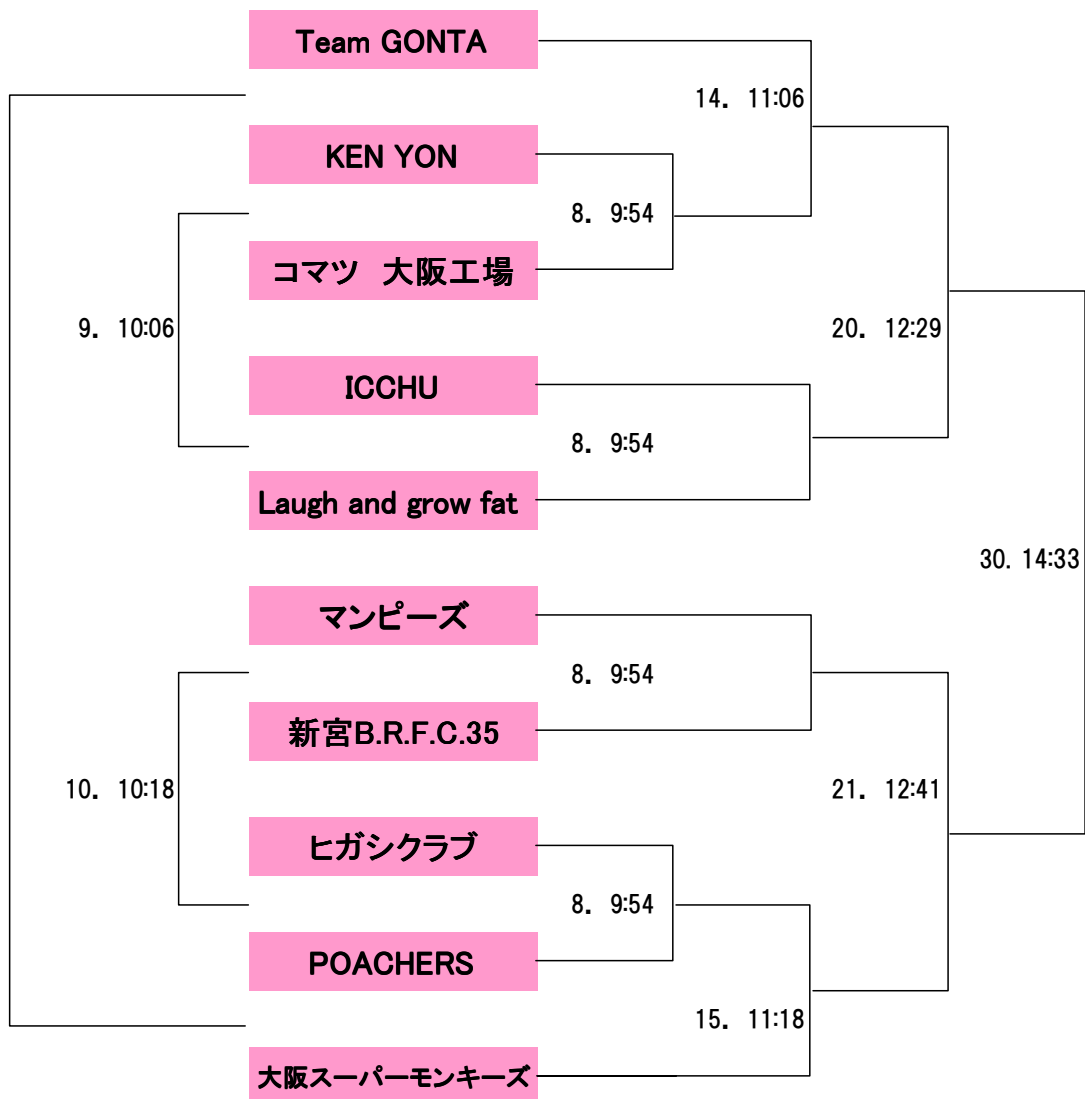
Team GONTA

14. 11:06

KEN YON

8. 9:54

コマツ 大阪工場

9. 10:06

20. 12:29

ICCHU

8. 9:54

Laugh and grow fat

30. 14:33

マンピーズ

8. 9:54

新宮B.R.F.C.35

10. 10:18

21. 12:41

ヒガシクラブ

8. 9:54

POACHERS

15. 11:18

大阪スーパーモンキーズ